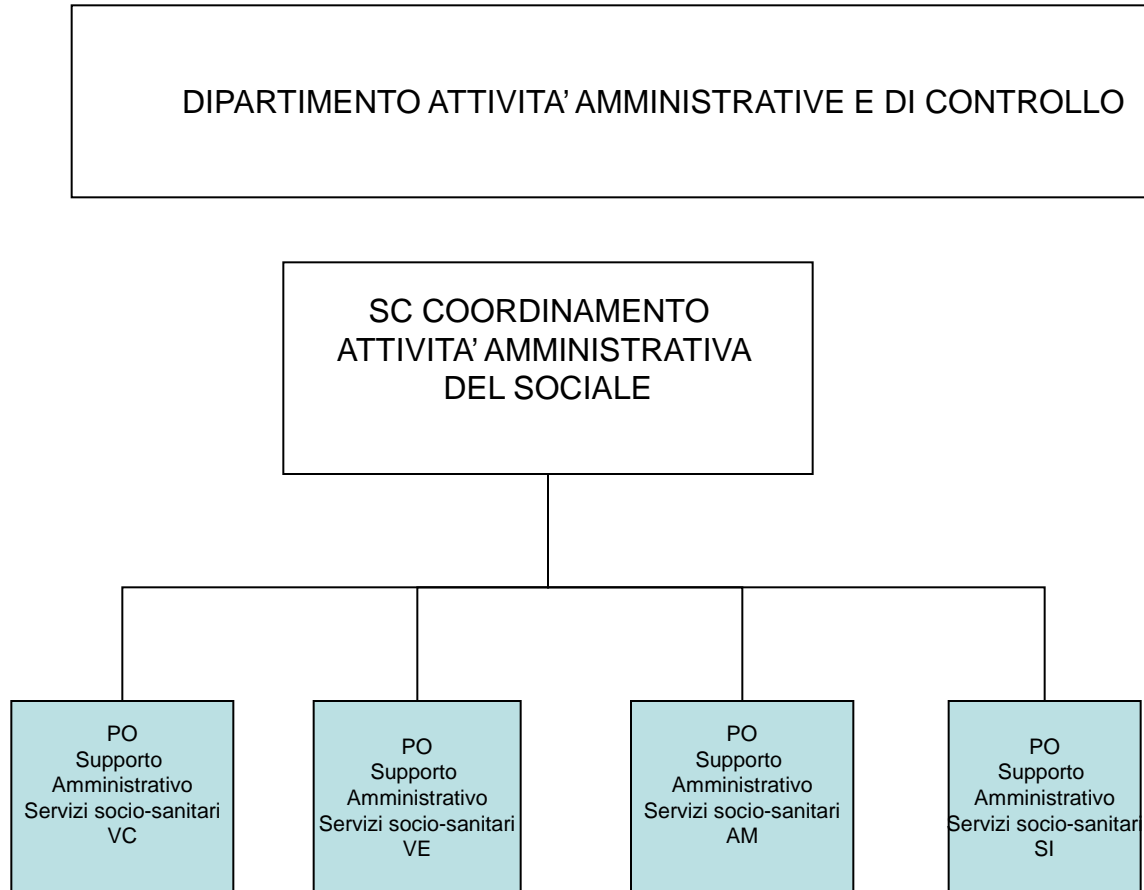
DIPARTIMENTO ATTIVITA' AMMINISTRATIVE E DI CONTROLLO

SC COORDINAMENTO ATTIVITA' AMMINISTRATIVA DEL SOCIALE

PO
Supporto
Amministrativo
Servizi socio-sanitari
VC

PO
Supporto
Amministrativo
Servizi socio-sanitari
VE

PO
Supporto
Amministrativo
Servizi socio-sanitari
AM

PO
Supporto
Amministrativo
Servizi socio-sanitari
SI